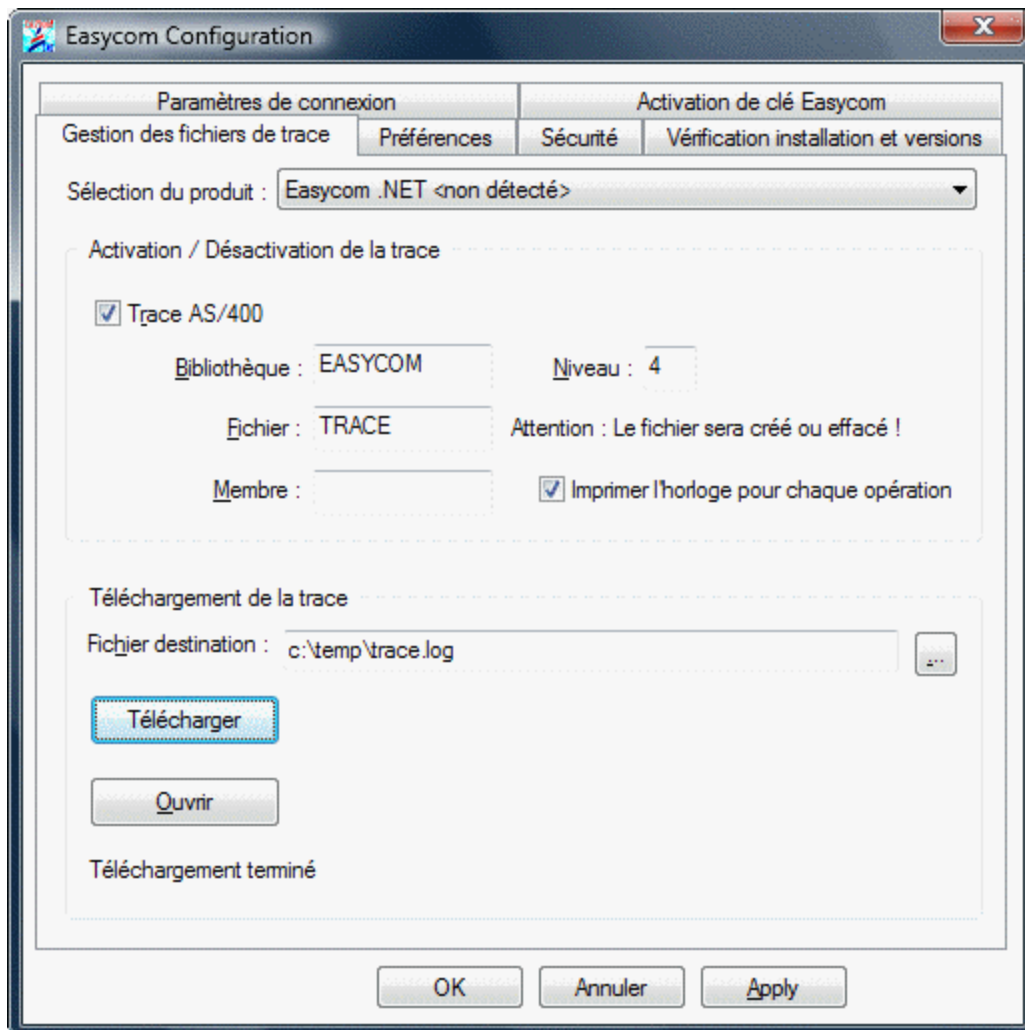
Easycom Configuration

Paramètres de connexion
Activation de clé Easycom
Gestion des fichiers de trace
Préférences
Sécurité
Vérification installation et versions

Sélection du produit : Easycom .NET <non détecté>

Activation / Désactivation de la trace

Trace AS/400

Bibliothèque : EASYCOM
Niveau : 4

Fichier : TRACE
Attention : Le fichier sera créé ou effacé !

Membre :
Imprimer l'horloge pour chaque opération

Téléchargement de la trace

Fichier destination : c:\temp\trace.log
...

Télécharger

Ouvrir

Téléchargement terminé

OK
Annuler
Apply